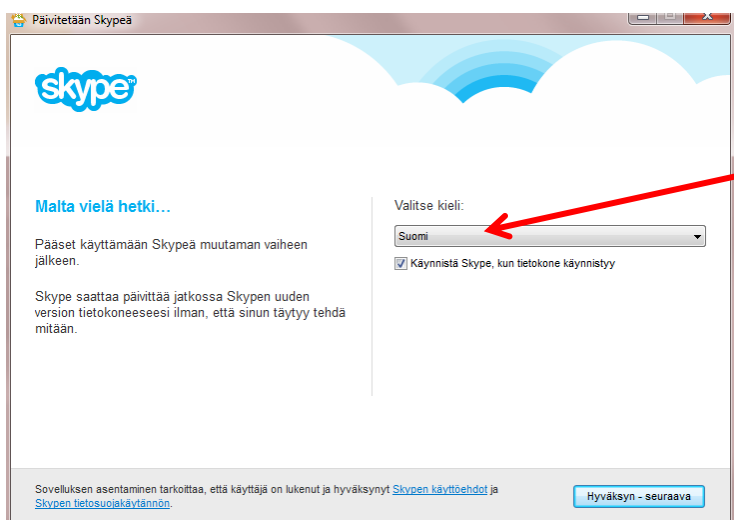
Päivitetään Skypeä

skype

Malta vielä hetki…

Pääset käyttämään Skypeä muutaman vaiheen jälkeen.

Skype saattaa päivittää jatkossa Skypen uuden version tietokoneeseesi ilman, että sinun täytyy tehdä mitään.

Valitse kieli:

Suomi

Käynnistä Skype, kun tietokone käynnistyy

Sovelluksen asentaminen tarkoittaa, että käyttäjä on lukenut ja hyväksynyt Skypen käyttöehdot ja Skypen tietosuojakäytännön.

Hyväksyn - seuraava